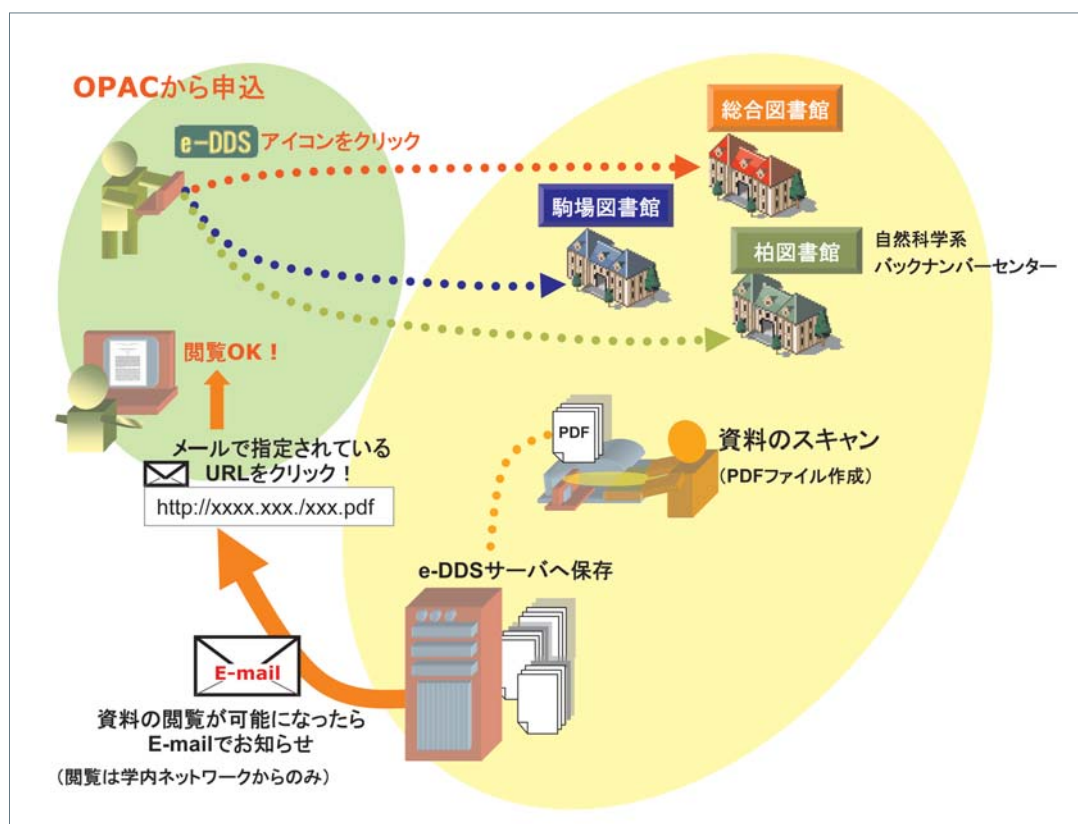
OPACから申込

e-DDS アイコンをクリック

総合図書館

駒場図書館

柏図書館 自然科学系 バックナンバーセンター

閲覧OK！

メールで指定されている URLをクリック！

http://xxxx.xxx./xxx.pdf

PDF

資料のスキャン
（PDFファイル作成）

e-DDSサーバへ保存

E-mail

資料の閲覧が可能になったら E-mailでお知らせ
（閲覧は学内ネットワークからのみ）